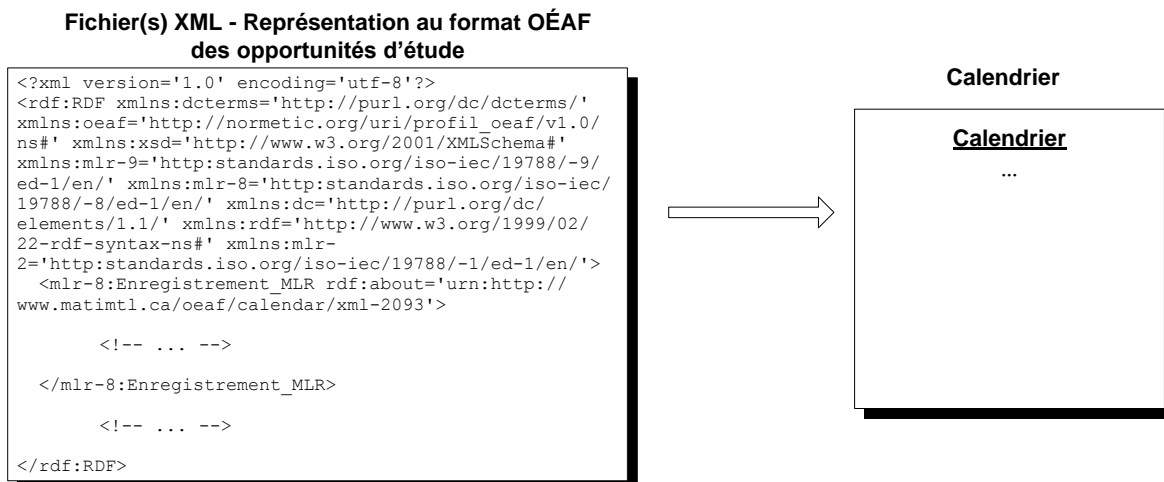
Fichier(s) XML - Représentation au format OÉAF des opportunités d'étude

<?xml version='1.0' encoding='utf-8'?>
<rdf:RDF xmlns:dcterms='http://purl.org/dc/dcterms/' xmlns:oeaf='http://normetic.org/uri/profil_oeaf/v1.0/ns#' xmlns:xsd='http://www.w3.org/2001/XMLSchema#' xmlns:mlr-9='http:standards.iso.org/iso-iec/19788/-9/ed-1/en/' xmlns:mlr-8='http:standards.iso.org/iso-iec/19788/-8/ed-1/en/' xmlns:dc='http://purl.org/dc/elements/1.1/' xmlns:rdf='http://www.w3.org/1999/02/22-rdf-syntax-ns#' xmlns:mlr-2='http:standards.iso.org/iso-iec/19788/-1/ed-1/en/'>
<mlr-8:Enregistrement_MLR rdf:about='urn:http://www.matimtl.ca/oeaf/calendar/xml-2093'>

<!-- ... -->

</mlr-8:Enregistrement_MLR>

<!-- ... -->

</rdf:RDF>

Calendrier

Calendrier

...